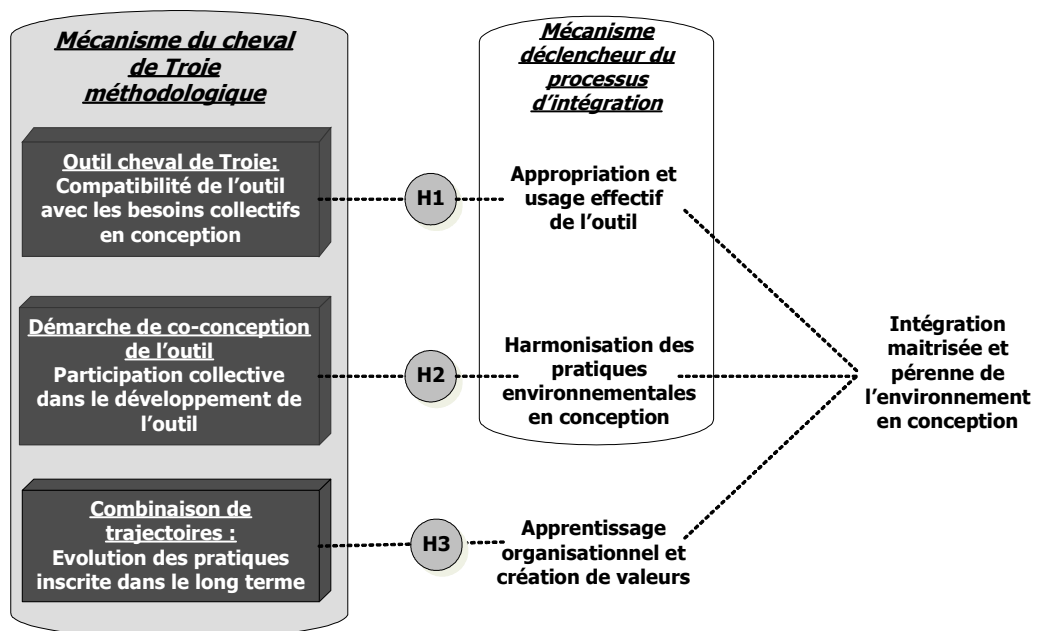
Mécanisme du cheval de Troie méthodologique

Outil cheval de Troie:
Compatibilité de l'outil avec les besoins collectifs en conception

Démarche de co-conception de l'outil
Participation collective dans le développement de l'outil

Combinaison de trajectoires :
Evolution des pratiques inscrite dans le long terme

H1

H2

H3

Mécanisme déclencheur du processus d'intégration

Appropriation et usage effectif de l'outil

Harmonisation des pratiques environnementales en conception

Apprentissage organisationnel et création de valeurs

Intégration maitrisée et pérenne de l'environnement en conception